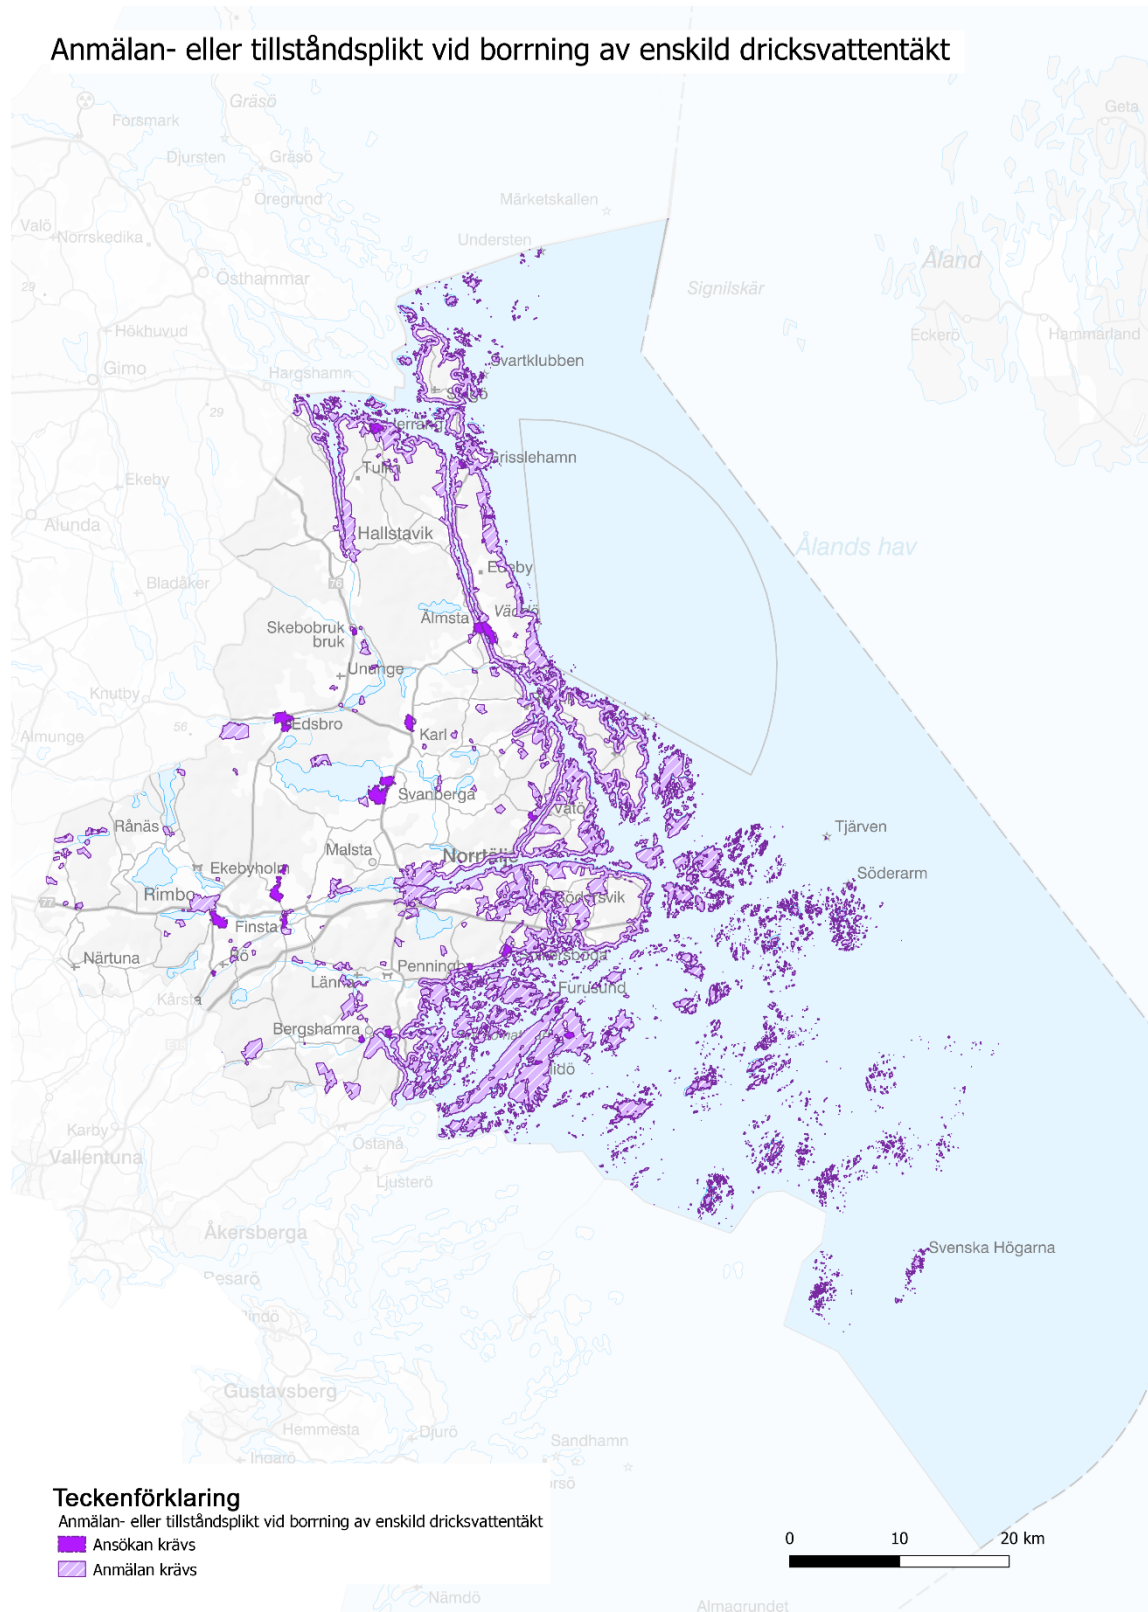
Anmälan- eller tillståndsplikt vid borrning av enskild dricksvattentäkt

Gräsö
Forsmark
Djursten
Gräsö
Öregrund
Märketskallen
Geta
Valö
Norrskedika
Understen
Åland
Signilskär
Östhammar
Eckerö
Hammarland
Hökhuvud
Gimo
Svartklubben
Hargshamn
Herräng
Grisslehamn
Tuna
Ekeby
Alunda
Hallstavik
Ålands hav
Eckeby
Bladåker
Skebobruk bruk
Älmsta
Väddö
Unange
Knutby
Edsbro
Almunge
Karl
Svanberga
Rånäs
Vätö
Tjärven
Malsta
Norrtälje
Ekebyholm
Söderarm
Rimbo
Rödersvik
Finsta
Närtuna
Penningby
Länna
Furusund
Kårsta
Bergshamra
Blidö
Karby
Vallentuna
Östanå
Ljusterö
Åkersberga
Svenska Högarna
Resarö
Lindö
Gustavsberg
Hemmesta
Djurö
Sandhamn
Ingarö
Nämdö
Almagrundet

Teckenförklaring
Anmälan- eller tillståndsplikt vid borrning av enskild dricksvattentäkt
Ansökan krävs
Anmälan krävs

0 10 20 km